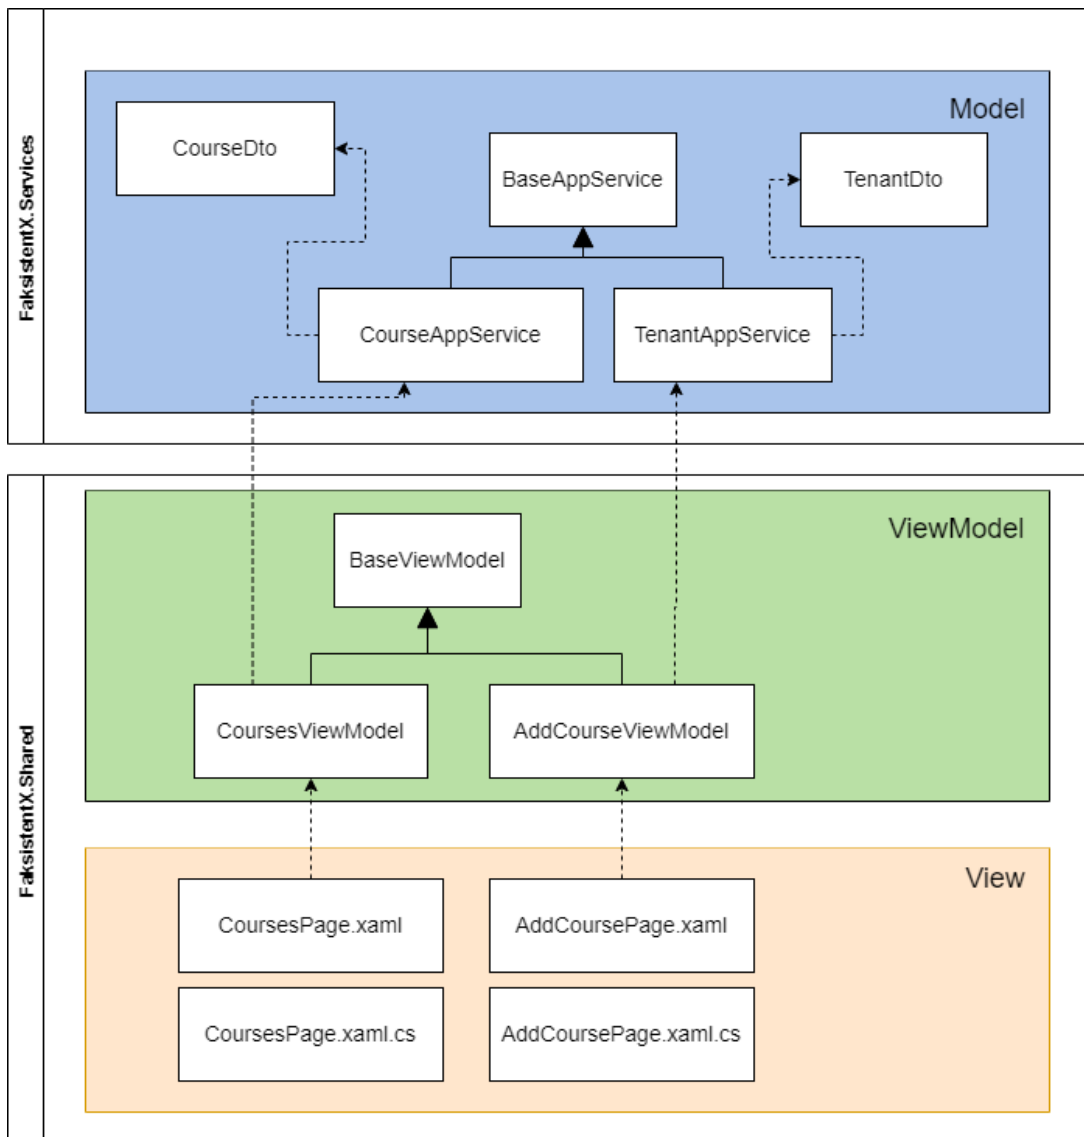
FaksistentX.Services

Model

CourseDto

BaseAppService

TenantDto

CourseAppService

TenantAppService

FaksistentX.Shared

ViewModel

BaseViewModel

CoursesViewModel

AddCourseViewModel

View

CoursesPage.xaml

AddCoursePage.xaml

CoursesPage.xaml.cs

AddCoursePage.xaml.cs